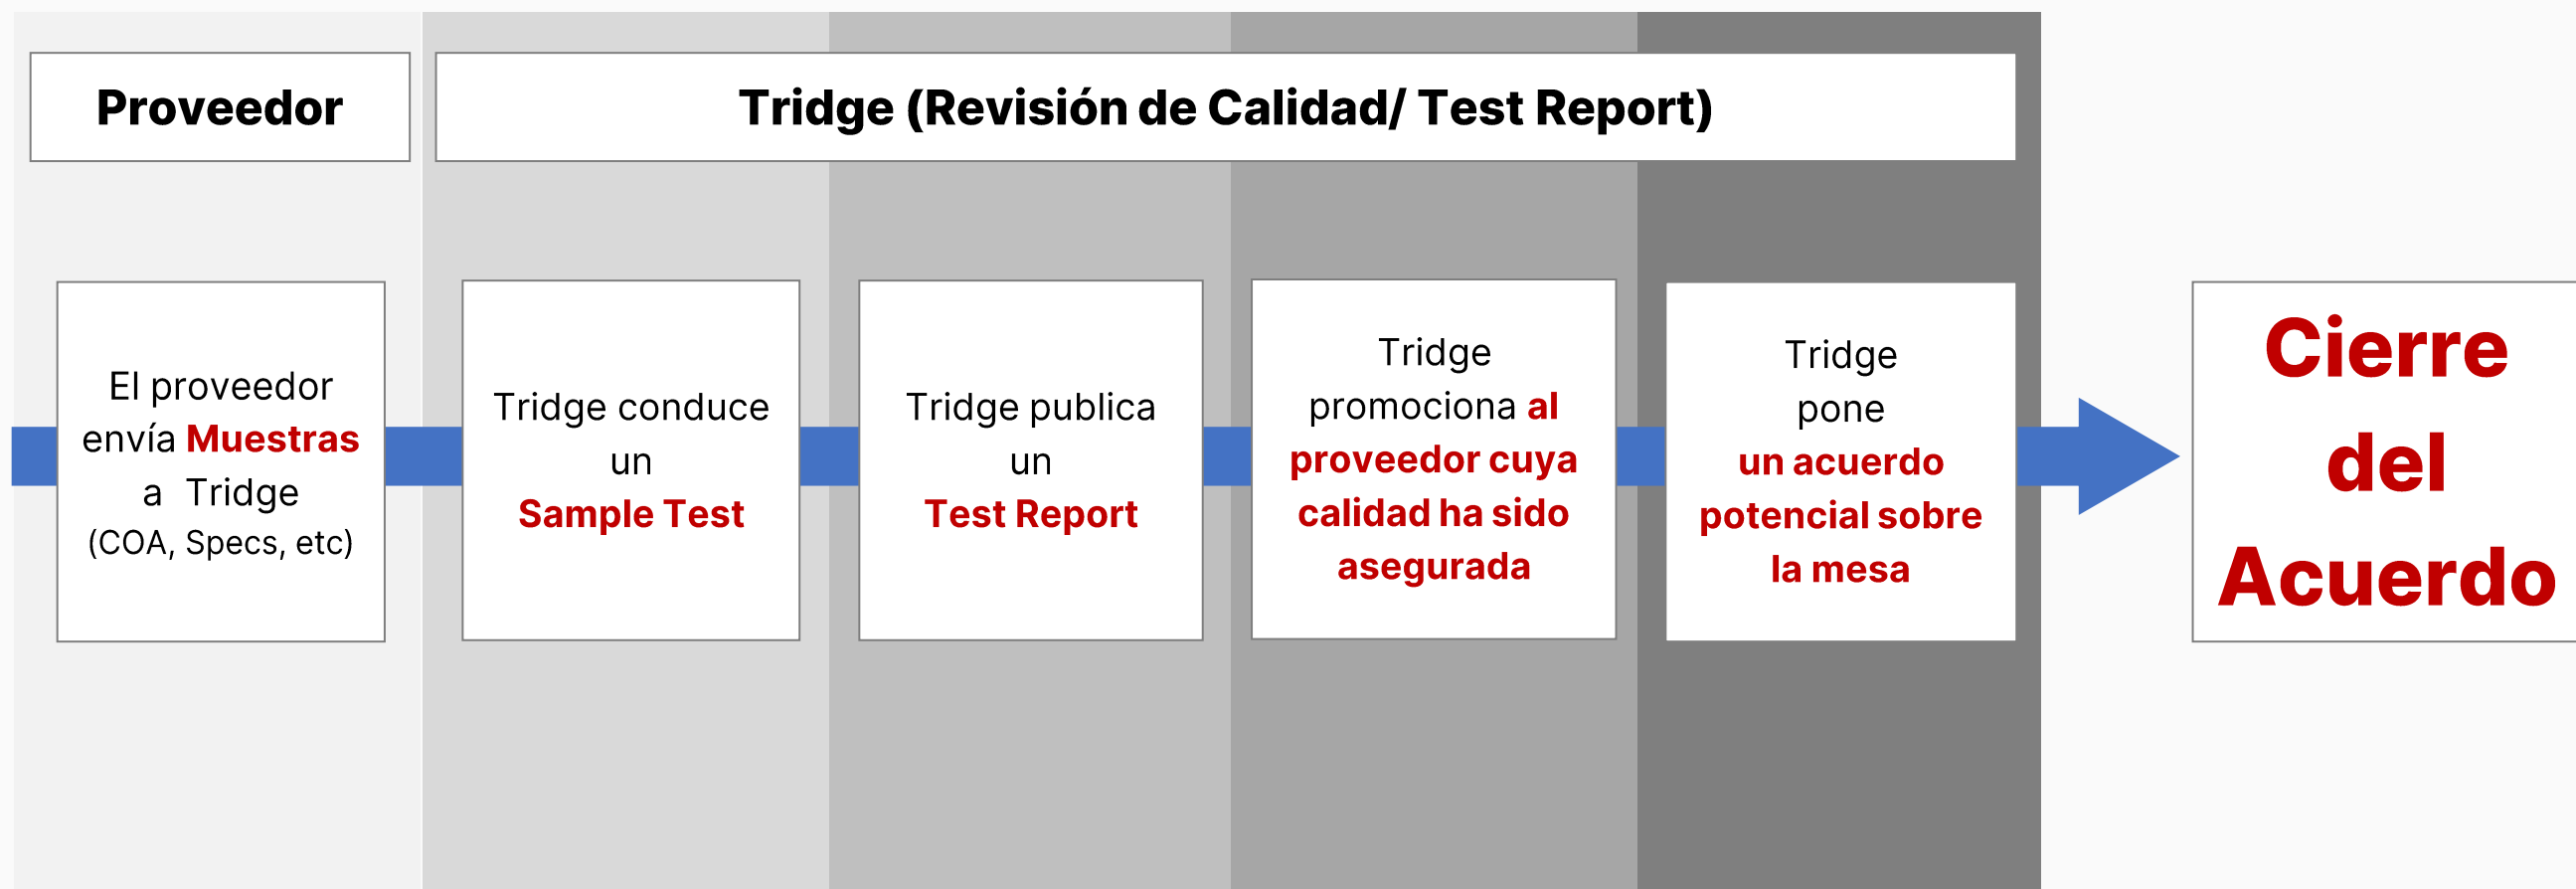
Proveedor

Tridge (Revisión de Calidad/ Test Report)

El proveedor envía Muestras a Tridge (COA, Specs, etc)

Tridge conduce un Sample Test

Tridge publica un Test Report

Tridge promociona al proveedor cuya calidad ha sido asegurada

Tridge pone un acuerdo potencial sobre la mesa

Cierre del Acuerdo